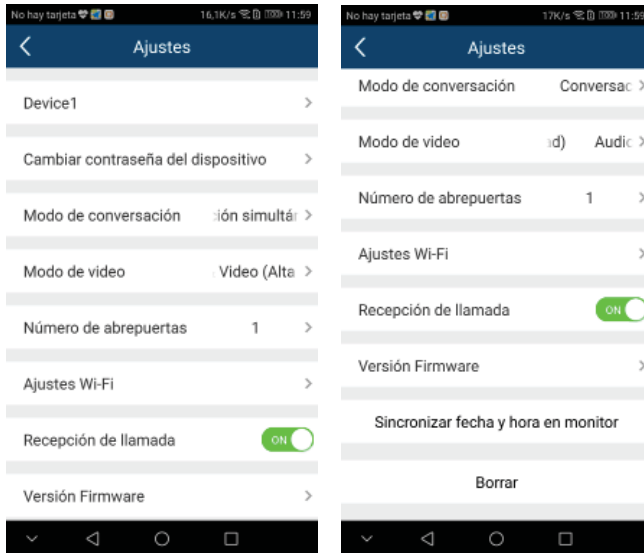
No hay tarjeta 16,1K/s 11:59

Ajustes

Device1 >

Cambiar contraseña del dispositivo >

Modo de conversación ión simultár >

Modo de video Video (Alta >

Número de abrepuertas 1 >

Ajustes Wi-Fi >

Recepción de llamada ON

Versión Firmware >

No hay tarjeta 17K/s 11:59

Ajustes

Modo de conversación Conversac >

Modo de video ıd) Audic >

Número de abrepuertas 1 >

Ajustes Wi-Fi >

Recepción de llamada ON

Versión Firmware >

Sincronizar fecha y hora en monitor

Borrar